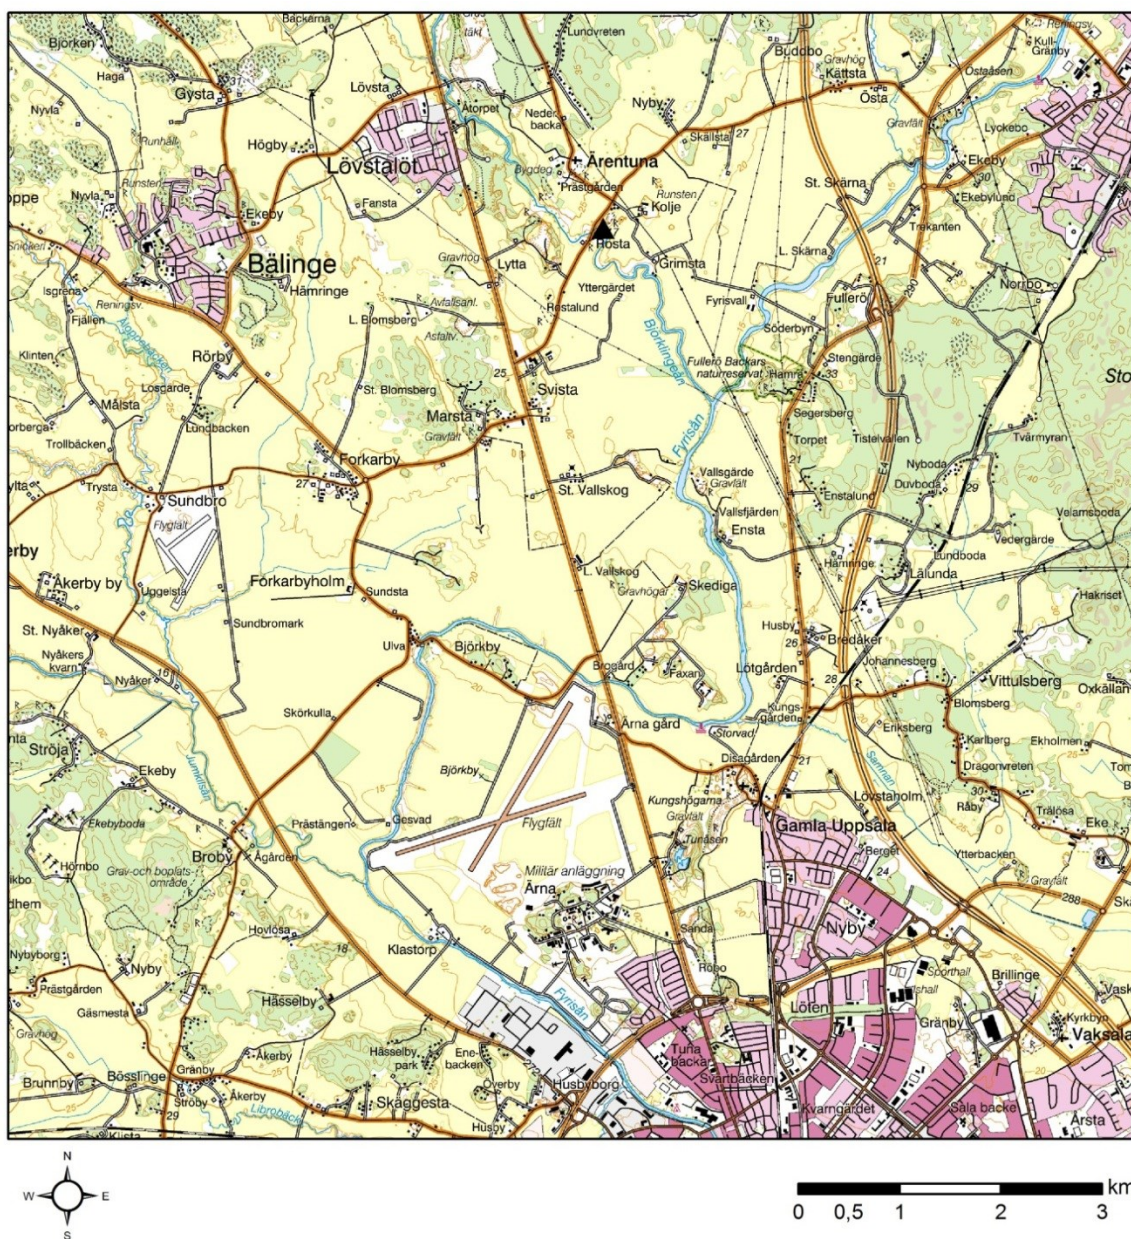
Backarna
Björken
Haga
Gysta
Lövsta
Lundvreten
Budobo
Gravhög
Kättsta
Östa
Kull-Gränby
Ostaåsen
Nyvla
Runhäll
Högby
Lövstalöt
Åtorpet
Nederbacka
Nyby
Skällsta
27
Gravfält
Lyckebo
Ärentuna
Bygdeg
Prästgården
Runsten
Kolje
Ekeby
30
Ekebylund
St. Skärna
Runsten
oppe
Nyvla
Ekeby
Fansta
Hosta
Trekanten
Bälinge
Hämringe
Gravhög
Lytta
Grimsta
L. Skärna
21
Isgrena
Reningsv.
Fjällen
Avfallsanl.
Yttergärdet
Fyrisvall
Fullerö
290
Norribo
Restalund
L. Blomsberg
Asfaltv.
Söderbyn
Björklingeån
Klinten
Rörby
Fullerö Backars naturreservat
Hamre
Stengärde
33
Sto
Loggarde
St. Blomsberg
25
Svista
Målsta
Marsta
Segersberg
rberga
Lundbacken
Gravfält
Fyrisån
Torpet
Tistelvallen
Tvärmyran
Trollbäcken
Forkarby
21
Nyboda
Vallsgärde
Gravfält
Duvboda
ylta
Trysta
27
Sundbro
St. Vallskog
Enstalund
29
Vallsfjärden
Flygfält
Ensta
Velamsboda
erby
Vedergarde
Lundboda
Hämlinge
Lälunda
Åkerby by
Förkarbyholm
Sundsta
L. Vallskog
Skediga
Uggelsta
Gravhögar
Hakrset
St. Nyåker
Sundbromark
Husby
26
Bredåker
Ulva
Björkby
Johannesberg
Nyåkers kvarn
Brogård
Faxan
Lötgården
28
Vittulsberg
Oxkällan
Nyåker
16
Kungsgården
Skörkulla
Blomsberg
Ärna gård
Storvad
Eriksberg
nta
Ströja
Karlberg
Ekholmen
Tom
Disagården
21
Ekeby
Björkby
Dragonvreten
Jumkilsån
Kungshögarna
Lövstaholm
Råby
30
Trälösa
Eke
Ekebyboda
Prästängen
Gesvad
Flygfält
Gravfält
Gamla Uppsala
Turåsen
Berget
Hörnbo
Broby
Ågården
Ytterbacken
Grav-och boplatsområde
Militär anläggning
24
Gravfält
lkbo
Ärna
288
Ska
dhem
Hovlösa
Sanda
Nyby
18
Klastorp
Nybyborg
Nyby
Robo
Sporthall
Brillinge
Prästgården
Ishall
Vask
Gäsmesta
Hässelby
Fyrisån
Löten
Kyrkbyn
Gravhög
Gränby
Vaksala
Åkerby
Hässelby park
Enebacken
Tunabackar
Brunnby
Bössinge
Gränby
Svartbäcken
Ströby
Åkerby
Överby
Husbyborg
29
Librobäcken
Skäggesta
272
Kvarngärdet
Sala backe
Årsta
Husby
Klista
N
W
E
S
km
0 0,5 1 2 3